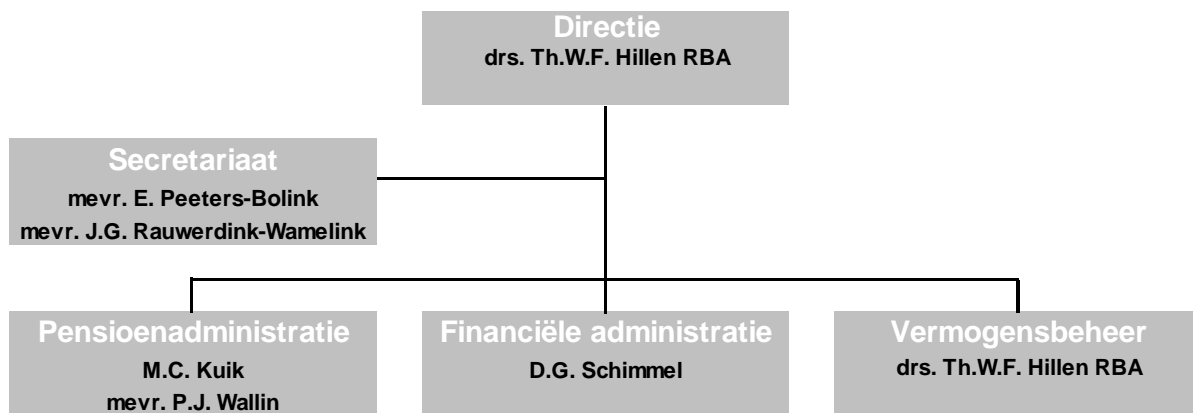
Directie
drs. Th.W.F. Hillen RBA

Secretariaat
mevr. E. Peeters-Bolink
mevr. J.G. Rauwerdink-Wamelink

Pensioenadministratie
M.C. Kuik
mevr. P.J. Wallin

Financiële administratie
D.G. Schimmel

Vermogensbeheer
drs. Th.W.F. Hillen RBA